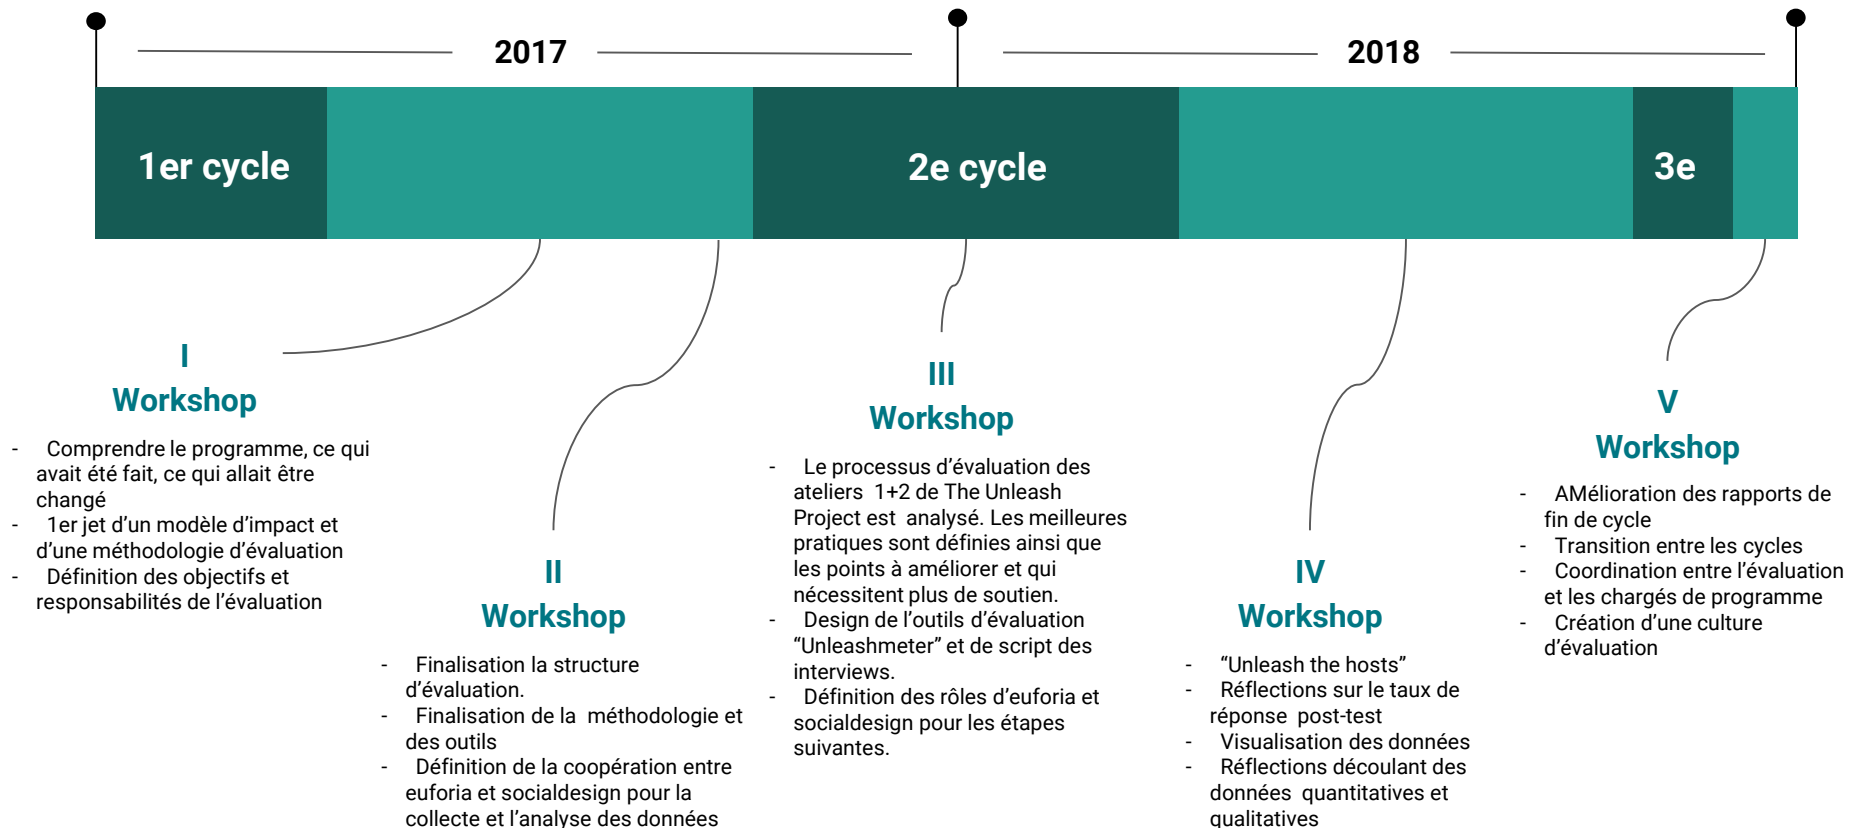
2017

2018

1er cycle

2e cycle

3e

I
Workshop

- Comprendre le programme, ce qui avait été fait, ce qui allait être changé
- 1er jet d'un modèle d'impact et d'une méthodologie d'évaluation
- Définition des objectifs et responsabilités de l'évaluation

II
Workshop

- Finalisation la structure d'évaluation.
- Finalisation de la méthodologie et des outils
- Définition de la coopération entre euforia et socialdesign pour la collecte et l'analyse des données

III
Workshop

- Le processus d'évaluation des ateliers 1+2 de The Unleash Project est analysé. Les meilleures pratiques sont définies ainsi que les points à améliorer et qui nécessitent plus de soutien.
- Design de l'outils d'évaluation "Unleashmeter" et de script des interviews.
- Définition des rôles d'euforia et socialdesign pour les étapes suivantes.

IV
Workshop

- "Unleash the hosts"
- Réflections sur le taux de réponse post-test
- Visualisation des données
- Réflections découlant des données quantitatives et qualitatives

V
Workshop

- AMélioration des rapports de fin de cycle
- Transition entre les cycles
- Coordination entre l'évaluation et les chargés de programme
- Création d'une culture d'évaluation